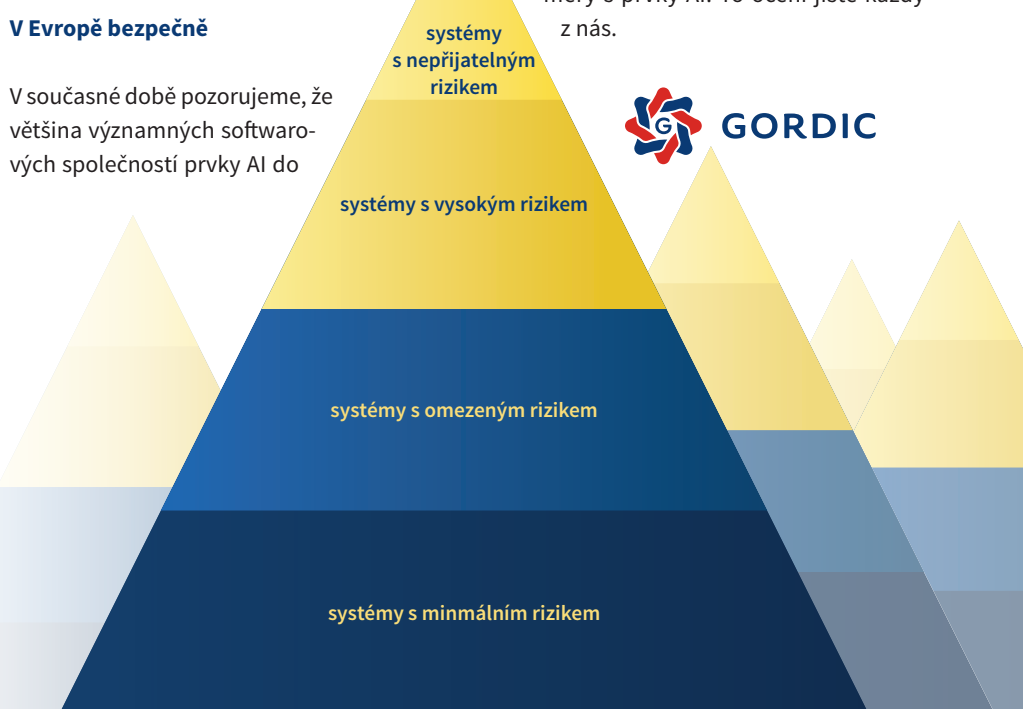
V Evropě bezpečně

V současné době pozorujeme, že většina významných softwarových společností prvky AI do

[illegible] z nás.

systémy s nepřijatelným rizikem

systémy s vysokým rizikem

systémy s omezeným rizikem

systémy s minmálním rizikem

GORDIC